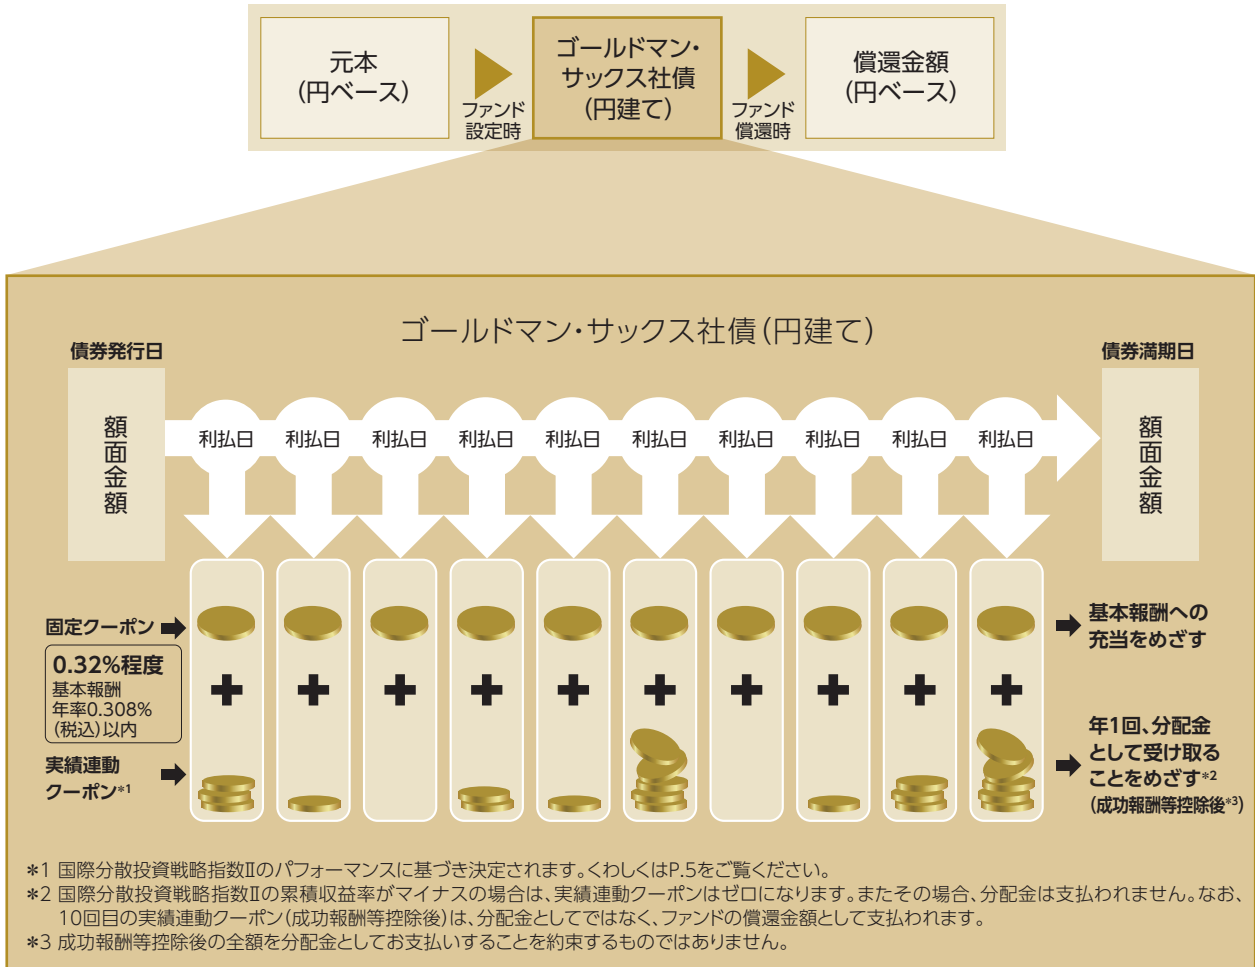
元本
(円ベース)

ファンド
設定時

ゴールドマン・
サックス社債
(円建て)

ファンド
償還時

償還金額
(円ベース)

ゴールドマン・サックス社債(円建て)

債券発行日

債券満期日

額面金額

利払日 利払日 利払日 利払日 利払日 利払日 利払日 利払日 利払日 利払日

額面金額

固定クーポン

0.32%程度
基本報酬
年率0.308%
(税込)以内

実績連動
クーポン*1

基本報酬への
充当をめざす

年1回、分配金
として受け取る
ことをめざす*2
(成功報酬等控除後*3)

*1 国際分散投資戦略指数IIのパフォーマンスに基づき決定されます。くわしくはP.5をご覧ください。
*2 国際分散投資戦略指数IIの累積収益率がマイナスの場合は、実績連動クーポンはゼロになります。またその場合、分配金は支払われません。なお、10回目の実績連動クーポン(成功報酬等控除後)は、分配金としてではなく、ファンドの償還金額として支払われます。
*3 成功報酬等控除後の全額を分配金としてお支払いすることを約束するものではありません。